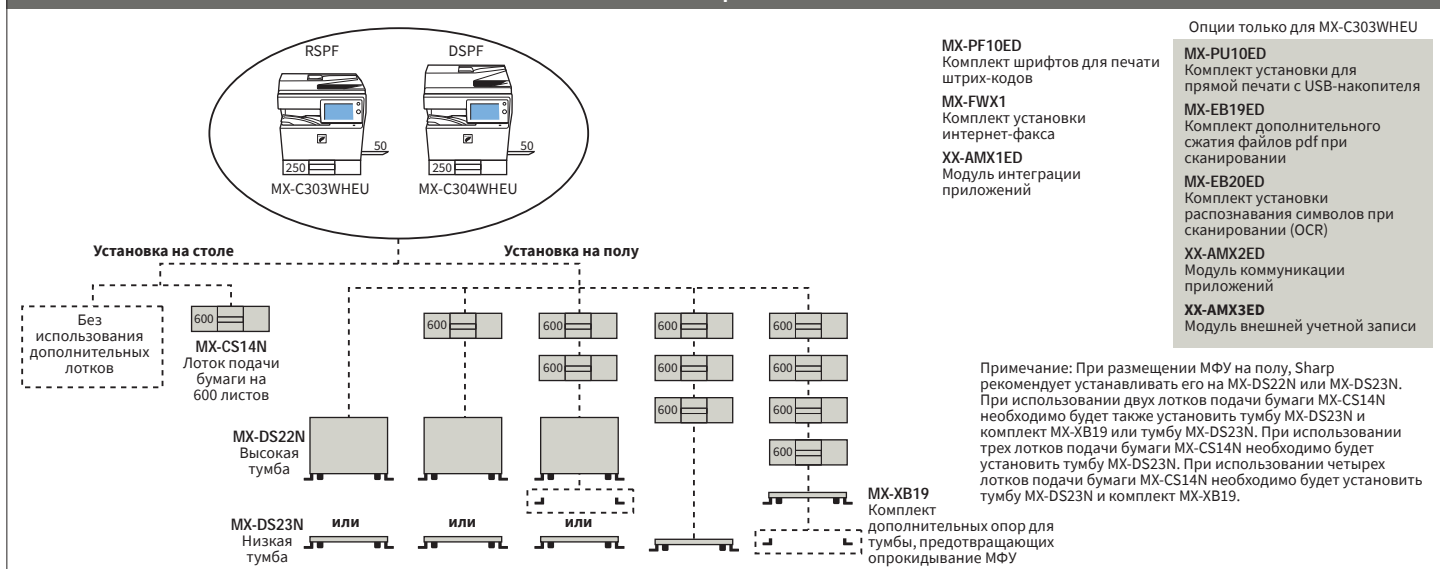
RSPF

DSPF

50

250

50

250

MX-C303WHEU

MX-C304WHEU

MX-PF10ED
Комплект шрифтов для печати штрих-кодов

MX-FWX1
Комплект установки интернет-факса

XX-AMX1ED
Модуль интеграции приложений

Опции только для MX-C303WHEU

MX-PU10ED
Комплект установки для прямой печати с USB-накопителя

MX-EB19ED
Комплект дополнительного сжатия файлов pdf при сканировании

MX-EB20ED
Комплект установки распознавания символов при сканировании (OCR)

XX-AMX2ED
Модуль коммуникации приложений

XX-AMX3ED
Модуль внешней учетной записи

Установка на столе

Установка на полу

Без использования дополнительных лотков

600

MX-CS14N
Лоток подачи бумаги на 600 листов

600

600

600

600

600

600

600

600

600

600

MX-DS22N
Высокая тумба

MX-DS23N
Низкая тумба

или

или

или

MX-XB19
Комплект дополнительных опор для тумбы, предотвращающих опрокидывание МФУ

Примечание: При размещении МФУ на полу, Sharp рекомендует устанавливать его на MX-DS22N или MX-DS23N. При использовании двух лотков подачи бумаги MX-CS14N необходимо будет также установить тумбу MX-DS23N и комплект MX-XB19 или тумбу MX-DS23N. При использовании трех лотков подачи бумаги MX-CS14N необходимо будет установить тумбу MX-DS23N. При использовании четырех лотков подачи бумаги MX-CS14N необходимо будет установить тумбу MX-DS23N и комплект MX-XB19.